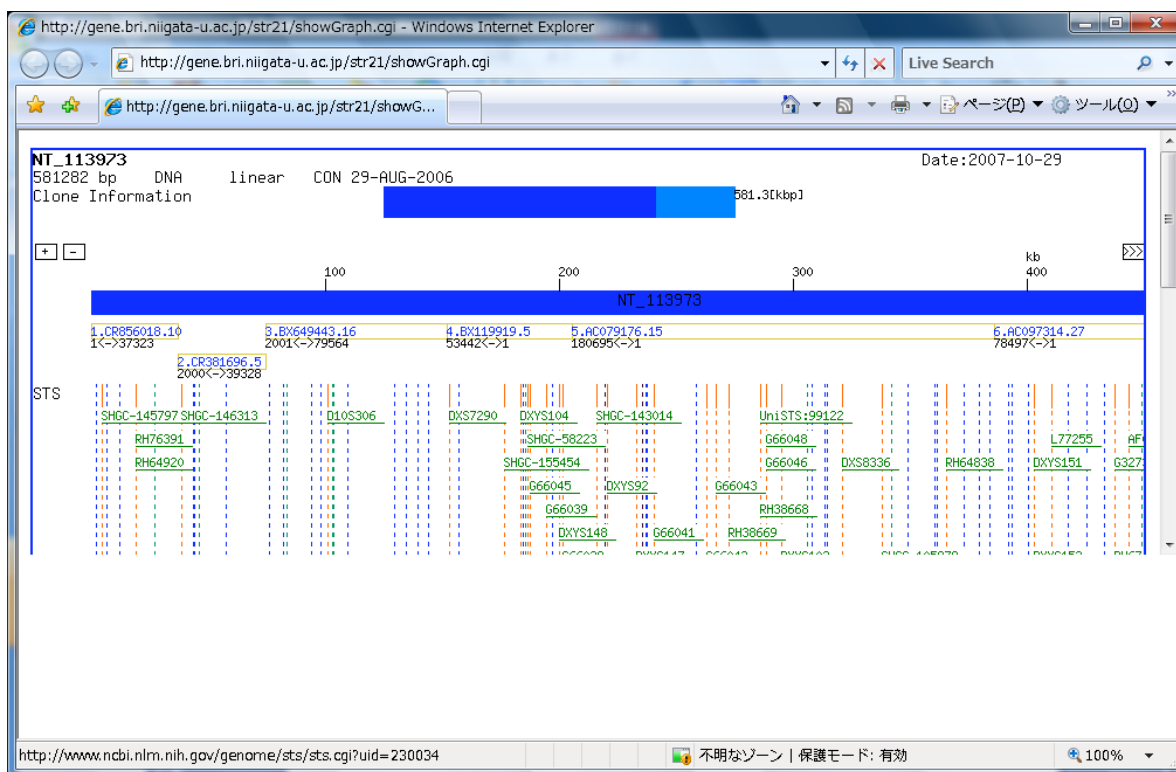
http://gene.bri.niigata-u.ac.jp/str21/showGraph.cgi - Windows Internet Explorer

http://gene.bri.niigata-u.ac.jp/str21/showGraph.cgi

Live Search

http://gene.bri.niigata-u.ac.jp/str21/showG...

ページ(P) ツール(O)

NT_113973
581282 bp DNA linear CON 29-AUG-2006
Clone Information

Date:2007-10-29

581.3[kbp]

+ -

100 200 300 kb 400

NT_113973

1.CR856018.10
1<->37323

2.CR381696.5
2000<->39328

3.BX649443.16
2001<->79564

4.BX119919.5
53442<->1

5.AC079176.15
180695<->1

6.AC097314.27
78497<->1

STS

SHGC-145797 SHGC-146313 D10S306 DXS7290 DXYS104 SHGC-143014 UniSTS:99122
RH76391 SHGC-58223 G66048 L77255 AF
RH64920 SHGC-155454 G66046 DXS8336 RH64838 DXYS151 G327
G66045 DXYS92 G66043
G66039 RH38668
DXYS148 G66041 RH38669

http://www.ncbi.nlm.nih.gov/genome/sts/sts.cgi?uid=230034

不明なゾーン | 保護モード: 有効

100%